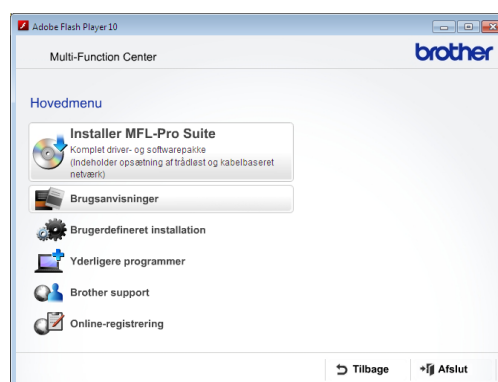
Adobe Flash Player 10

Multi-Function Center

brother

Hovedmenu

Installer MFL-Pro Suite
Komplet driver- og softwarepakke
(Indeholder opsætning af trådløst og kabelbaseret netværk)

Brugsanvisninger

Brugerdefineret installation

Yderligere programmer

Brother support

Online-registrering

Tilbage

Afslut